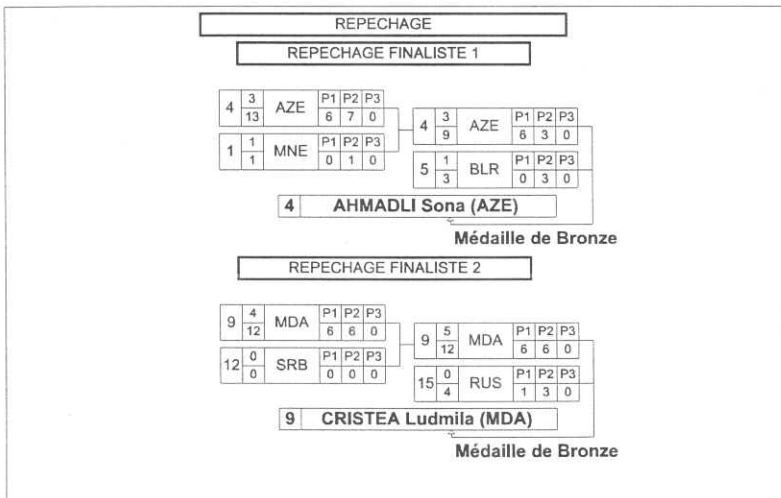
REPECHAGE

REPECHAGE FINALISTE 1

| 4 | 3 / 13 | AZE | P1 6 | P2 7 | P3 0 |
|---|---|---|---|---|---|
| 1 | 1 / 1 | MNE | P1 0 | P2 1 | P3 0 |

| 4 | 3 / 9 | AZE | P1 6 | P2 3 | P3 0 |
|---|---|---|---|---|---|
| 5 | 1 / 3 | BLR | P1 0 | P2 3 | P3 0 |

4 AHMADLI Sona (AZE)

Médaille de Bronze

REPECHAGE FINALISTE 2

| 9 | 4 / 12 | MDA | P1 6 | P2 6 | P3 0 |
|---|---|---|---|---|---|
| 12 | 0 / 0 | SRB | P1 0 | P2 0 | P3 0 |

| 9 | 5 / 12 | MDA | P1 6 | P2 6 | P3 0 |
|---|---|---|---|---|---|
| 15 | 0 / 4 | RUS | P1 1 | P2 3 | P3 0 |

9 CRISTEA Ludmila (MDA)

Médaille de Bronze